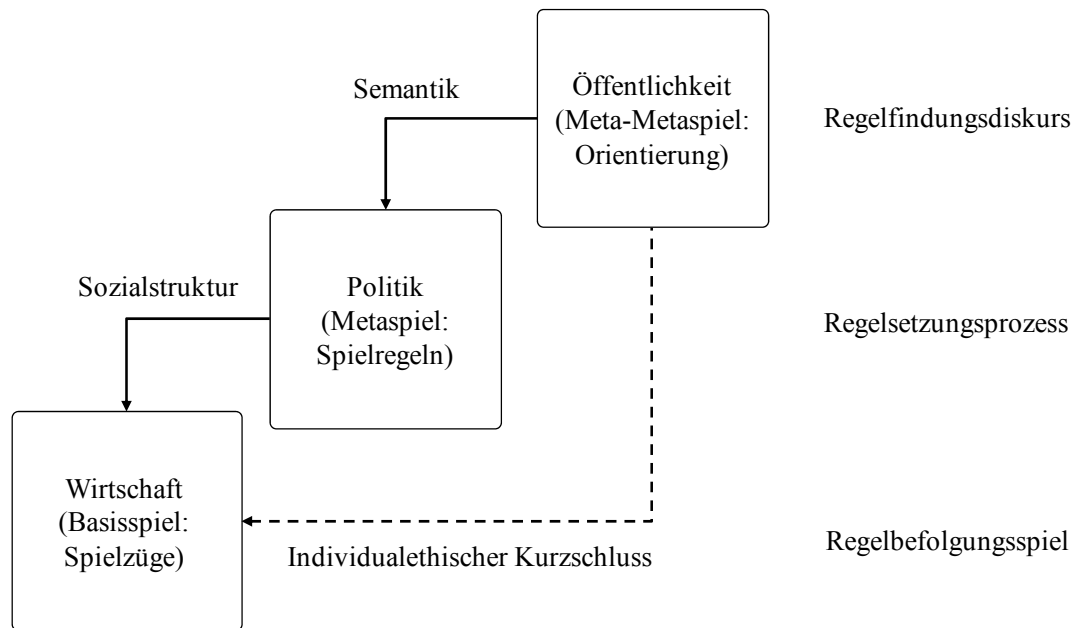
Semantik

Öffentlichkeit (Meta-Metaspiel: Orientierung)

Regelfindungsdiskurs

Sozialstruktur

Politik (Metaspiel: Spielregeln)

Regelsetzungsprozess

Wirtschaft (Basisspiel: Spielzüge)

Individualethischer Kurzschluss

Regelbefolgungsspiel